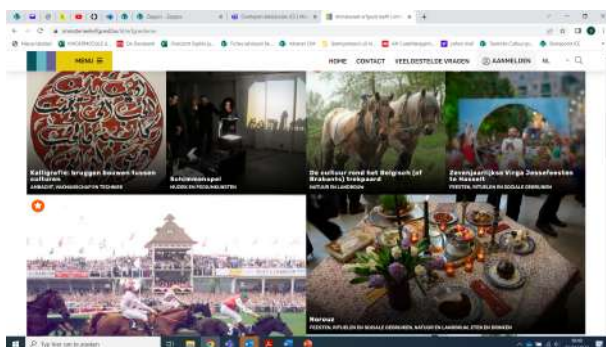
MENU

HOME CONTACT VEELGESTELDE VRAGEN AANMELDEN NL

Kalligrafie: bruggen bouwen tussen culturen
AMBACHT, VAKMANSCHAP EN TECHNIEK

Schimmenspel
MUZIEK EN PODIUMKUNSTEN

De cultuur rond het Belgisch (of Brabants) trekpaard
NATUUR EN LANDBOUW

Zevenjaarlijkse Virga Jessefeesten te Hasselt
FEESTEN, RITUELEN EN SOCIALE GEBRUIKEN

Norouz
FEESTEN, RITUELEN EN SOCIALE GEBRUIKEN, NATUUR EN LANDBOUW, ETEN EN DRINKEN

Typ hier om te zoeken